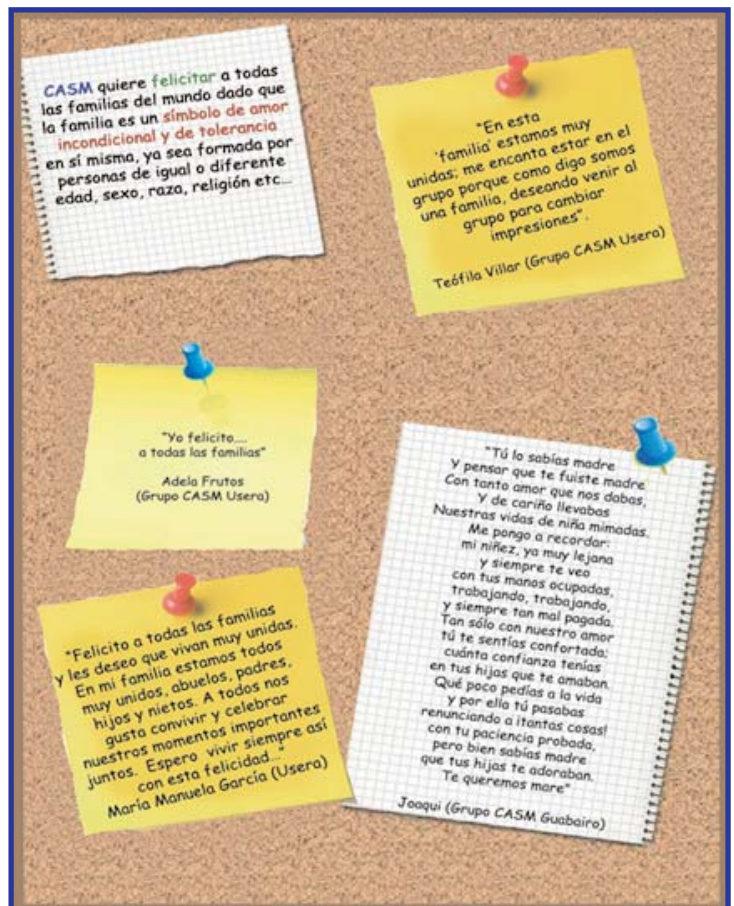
CASM quiere felicitar a todas las familias del mundo dado que la familia es un símbolo de amor incondicional y de tolerancia en sí misma, ya sea formada por personas de igual o diferente edad, sexo, raza, religión etc...

"En esta 'familia' estamos muy unidas; me encanta estar en el grupo porque como digo somos una familia, deseando venir al grupo para cambiar impresiones".

Teófila Villar (Grupo CASM Usera)

"Yo felicito.... a todas las familias"

Adela Frutos
(Grupo CASM Usera)

"Tú lo sabías madre
y pensar que te fuiste madre
Con tanto amor que nos dabas,
Y de cariño llevabas
Nuestras vidas de niña mimadas.
Me pongo a recordar:
mi niñez, ya muy lejana
y siempre te veo
con tus manos ocupadas,
trabajando, trabajando,
y siempre tan mal pagada.
Tan sólo con nuestro amor
tú te sentías confortada;
cuánta confianza tenías
en tus hijas que te amaban.
Qué poco pedías a la vida
y por ella tú pasabas
renunciando a itantas cosas!
con tu paciencia probada,
pero bien sabías madre
que tus hijas te adoraban.
Te queremos mare"

Joaqui (Grupo CASM Guabairo)

"Felicito a todas las familias y les deseo que vivan muy unidas. En mi familia estamos todos muy unidos, abuelos, padres, hijos y nietos. A todos nos gusta convivir y celebrar nuestros momentos importantes juntos. Espero vivir siempre así con esta felicidad..."
María Manuela García (Usera)